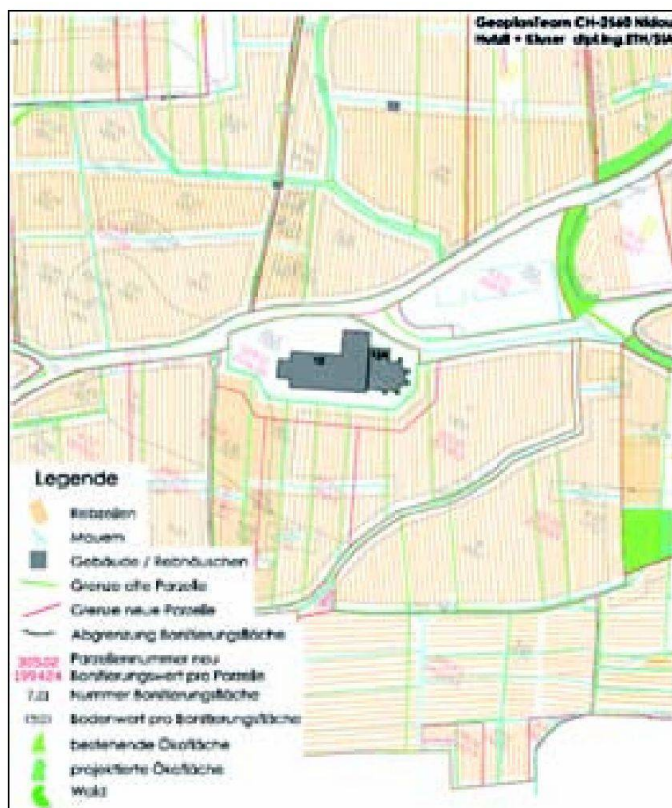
GeoplanTeam CH-2560 Nidau
Hutzli + Kluser dipl.Ing.ETH/SIA

Legende
Rebzeilen
Mauern
Gebäude / Rebhäuschen
Grenze alte Parzelle
Grenze neue Parzelle
Abgrenzung Bonitierungsfläche
305.02 Parzellennummer neu
195424 Bonitierungswert pro Parzelle
7.03 Nummer Bonitierungsfläche
(50) Bodenwert pro Bonitierungsfläche
bestehende Ökofläche
projektierte Ökofläche
Wald